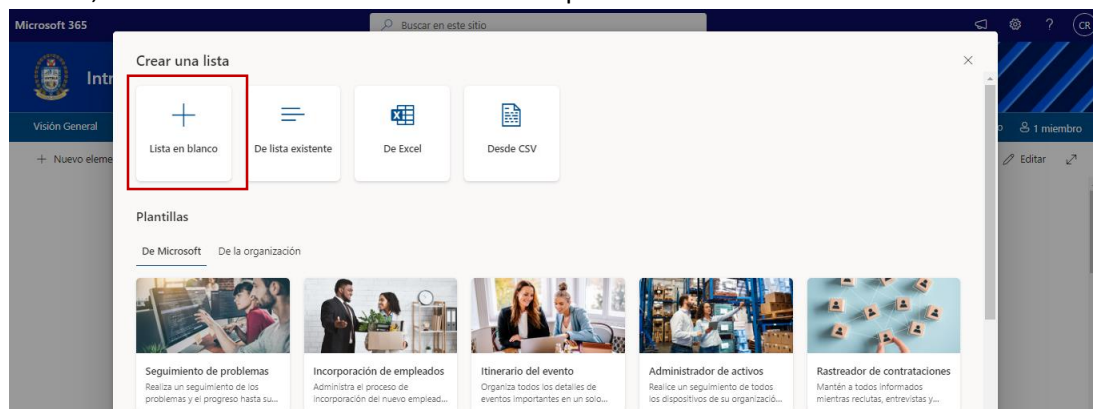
Microsoft 365

Buscar en este sitio

CR

Intr

Visión General

1 miembro

+ Nuevo eleme

Editar

Crear una lista

Lista en blanco

De lista existente

De Excel

Desde CSV

Plantillas

De Microsoft

De la organización

Seguimiento de problemas
Realiza un seguimiento de los problemas y el progreso hasta su...

Incorporación de empleados
Administra el proceso de incorporación del nuevo emplead...

Itinerario del evento
Organiza todos los detalles de eventos importantes en un solo...

Administrador de activos
Realice un seguimiento de todos los dispositivos de su organizació...

Rastreador de contrataciones
Mantén a todos informados mientras reclutas, entrevistas y...